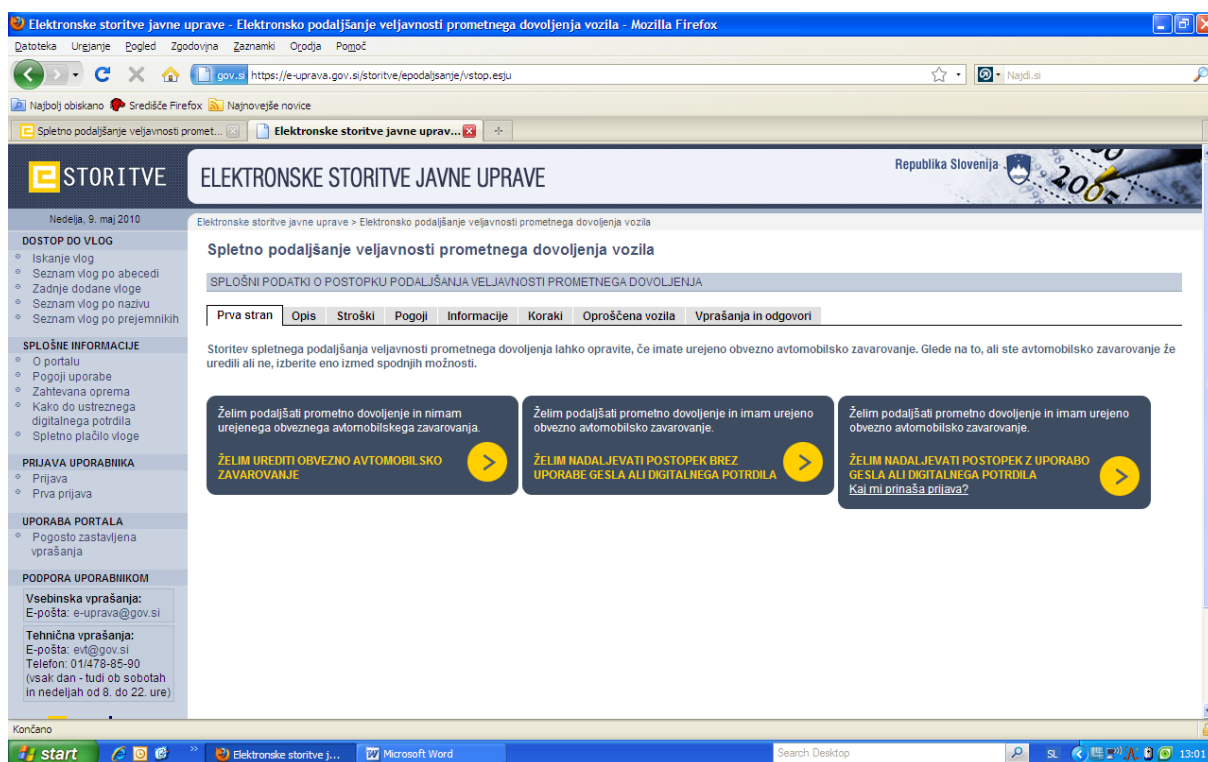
Elektronske storitve javne uprave - Elektronsko podaljšanje veljavnosti prometnega dovoljenja vozila - Mozilla Firefox

Datoteka Urejanje Pogled Zgodovina Zaznamki Orodja Pomoč

gov.si https://e-uprava.gov.si/storitve/epodaljsanje/vstop.esju

Najdi.si

Najbolj obiskano Središče Firefox Najnovejše novice

Spletno podaljšanje veljavnosti promet... Elektronske storitve javne uprav...

STORITVE ELEKTRONSKE STORITVE JAVNE UPRAVE

Republika Slovenija

Nedelja, 9. maj 2010

Elektronske storitve javne uprave > Elektronsko podaljšanje veljavnosti prometnega dovoljenja vozila

DOSTOP DO VLOG
Iskanje vlog
Seznam vlog po abecedi
Zadnje dodane vloge
Seznam vlog po nazivu
Seznam vlog po prejemnikih

SPLOŠNE INFORMACIJE
O portalu
Pogoji uporabe
Zahtevana oprema
Kako do ustreznega digitalnega potrdila
Spletno plačilo vloge

PRIJAVA UPORABNIKA
Prijava
Prva prijava

UPORABA PORTALA
Pogosto zastavljena vprašanja

PODPORA UPORABNIKOM
Vsebinska vprašanja:
E-pošta: e-uprava@gov.si
Tehnična vprašanja:
E-pošta: evt@gov.si
Telefon: 01/478-85-90
(vsak dan - tudi ob sobotah in nedeljah od 8. do 22. ure)

Spletno podaljšanje veljavnosti prometnega dovoljenja vozila

SPLOŠNI PODATKI O POSTOPKU PODALJŠANJA VELJAVNOSTI PROMETNEGA DOVOLJENJA

Prva stran | Opis | Stroški | Pogoji | Informacije | Koraki | Oproščena vozila | Vprašanja in odgovori

Storitev spletnega podaljšanja veljavnosti prometnega dovoljenja lahko opravite, če imate urejeno obvezno avtomobilsko zavarovanje. Glede na to, ali ste avtomobilsko zavarovanje že uredili ali ne, izberite eno izmed spodnjih možnosti.

Želim podaljšati prometno dovoljenje in nimam urejenega obveznega avtomobilskega zavarovanja.
ŽELIM UREDITI OBVEZNO AVTOMOBILSKO ZAVAROVANJE

Želim podaljšati prometno dovoljenje in imam urejeno obvezno avtomobilsko zavarovanje.
ŽELIM NADALJEVATI POSTOPEK BREZ UPORABE GESLA ALI DIGITALNEGA POTRDILA

Želim podaljšati prometno dovoljenje in imam urejeno obvezno avtomobilsko zavarovanje.
ŽELIM NADALJEVATI POSTOPEK Z UPORABO GESLA ALI DIGITALNEGA POTRDILA
Kaj mi prinaša prijava?

Končano

start Elektronske storitve j... Microsoft Word Search Desktop SL 13:01